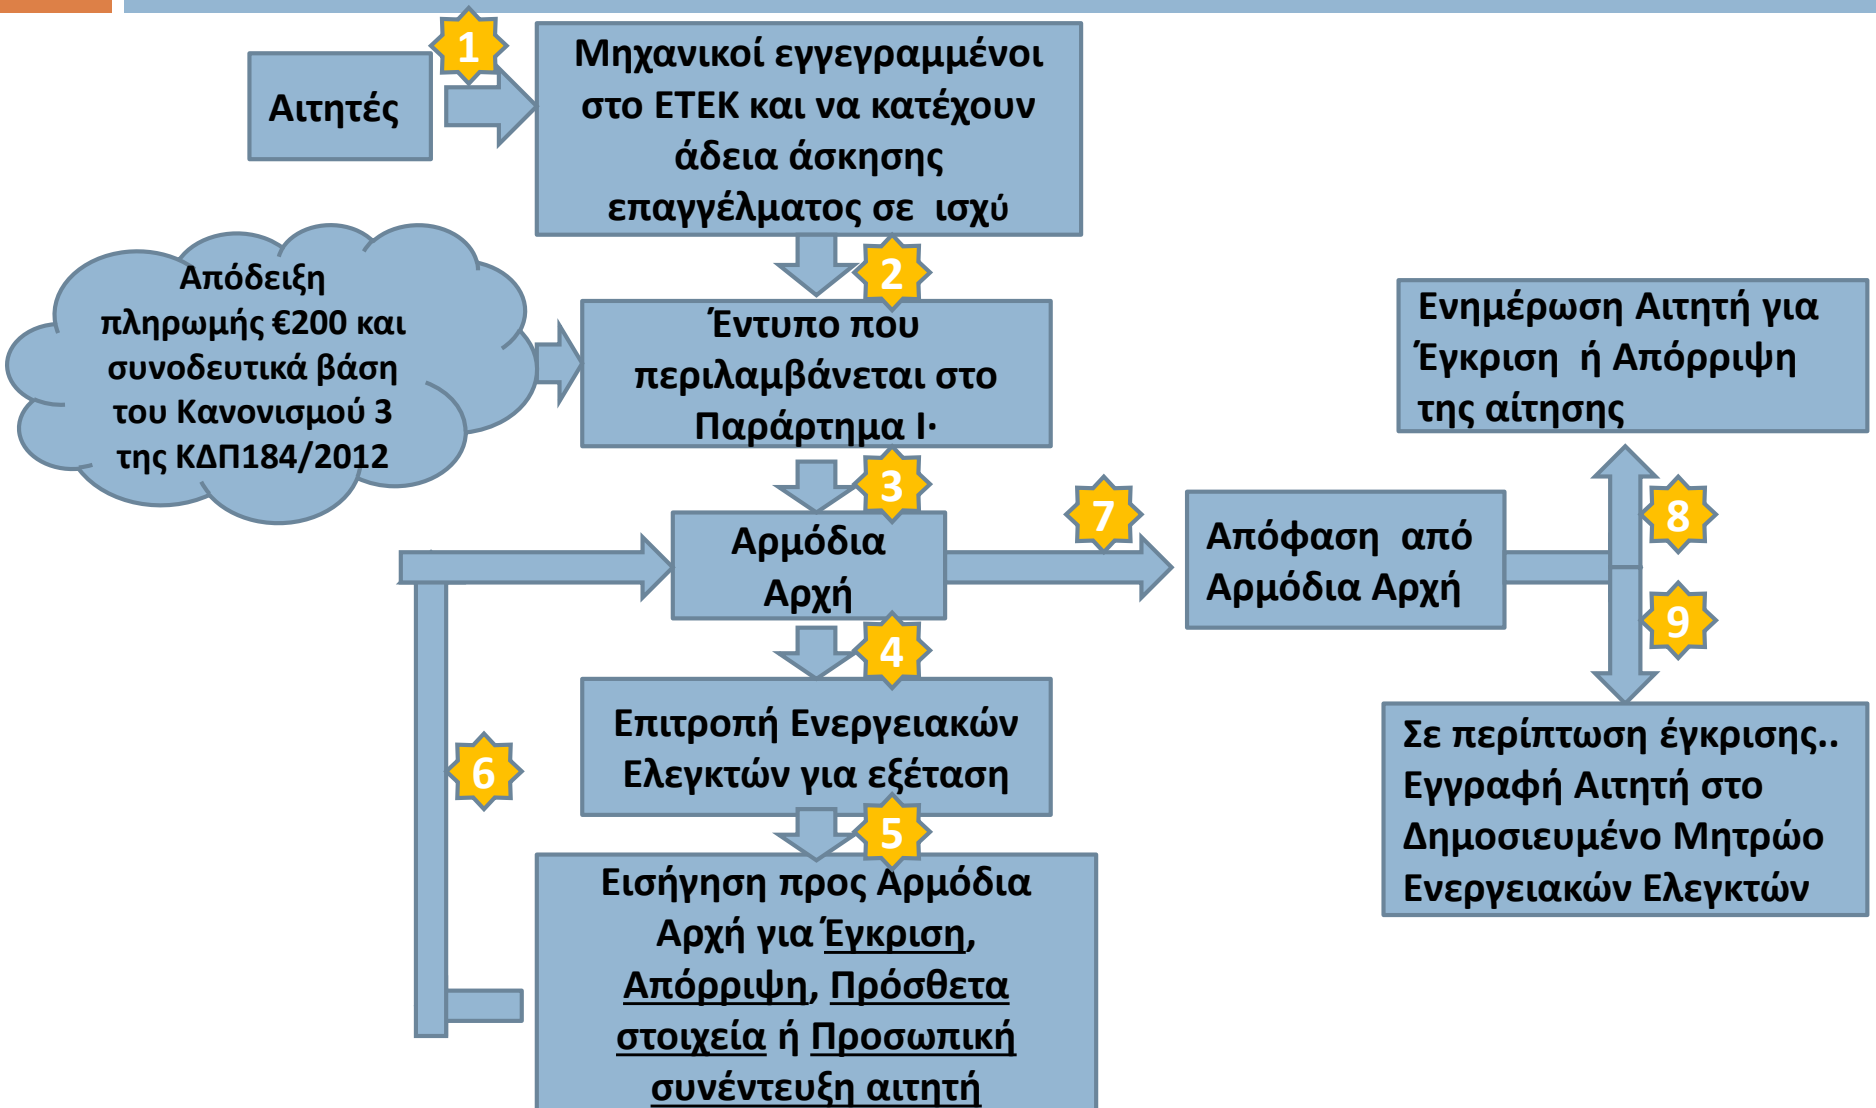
Αιτητές

1

Μηχανικοί εγγεγραμμένοι στο ΕΤΕΚ και να κατέχουν άδεια άσκησης επαγγέλματος σε ισχύ

2

Απόδειξη πληρωμής €200 και συνοδευτικά βάση του Κανονισμού 3 της ΚΔΠ184/2012

Έντυπο που περιλαμβάνεται στο Παράρτημα Ι·

3

Αρμόδια Αρχή

7

Απόφαση από Αρμόδια Αρχή

8

Ενημέρωση Αιτητή για Έγκριση ή Απόρριψη της αίτησης

9

Σε περίπτωση έγκρισης.. Εγγραφή Αιτητή στο Δημοσιευμένο Μητρώο Ενεργειακών Ελεγκτών

4

Επιτροπή Ενεργειακών Ελεγκτών για εξέταση

6

5

Εισήγηση προς Αρμόδια Αρχή για Έγκριση, Απόρριψη, Πρόσθετα στοιχεία ή Προσωπική συνέντευξη αιτητή